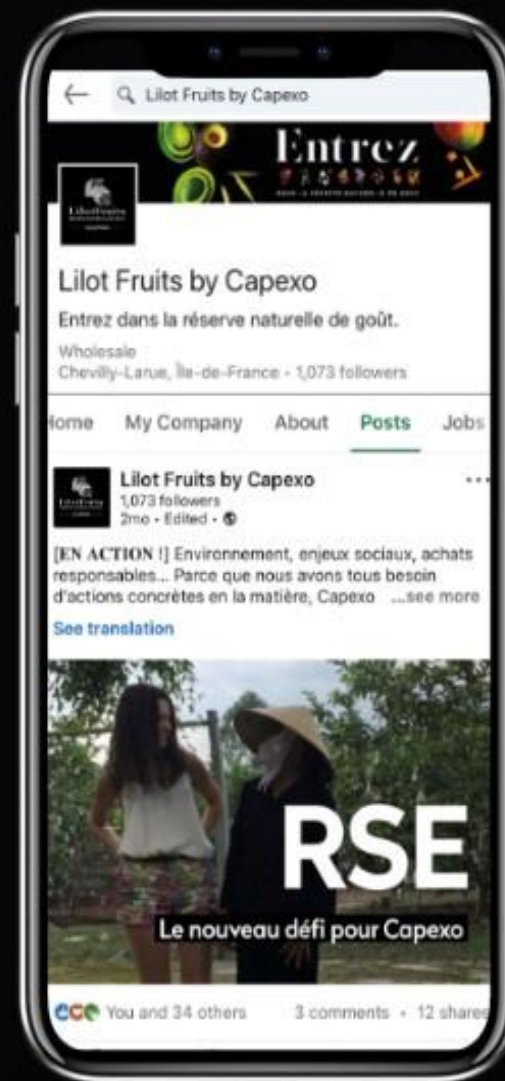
Lilot Fruits by Capexo

Entrez

Lilot Fruits by Capexo

Entrez dans la réserve naturelle de goût.

Wholesale
Chevilly-Larue, Île-de-France · 1,073 followers

ome My Company About Posts Jobs

Lilot Fruits by Capexo
1,073 followers
2mo · Edited ·

[EN ACTION !] Environnement, enjeux sociaux, achats responsables... Parce que nous avons tous besoin d'actions concrètes en la matière, Capexo ...see more

See translation

RSE

Le nouveau défi pour Capexo

You and 34 others 3 comments · 12 shares